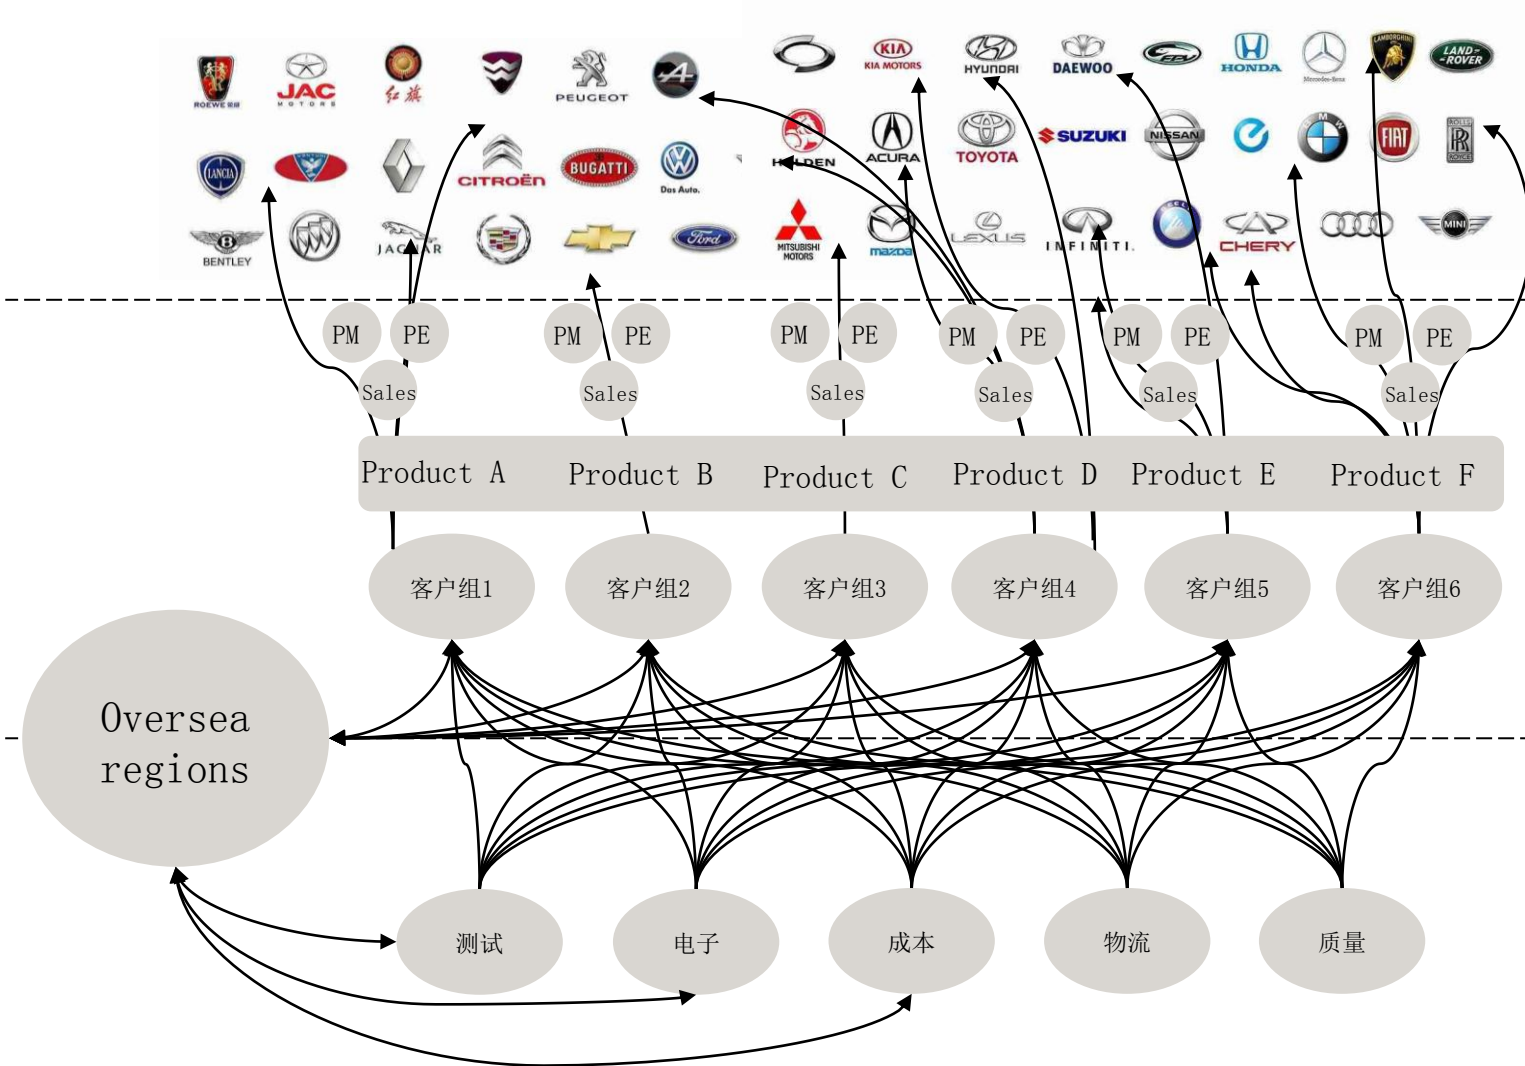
ROEWE JAC 红旗 PEUGEOT KIA KIA MOTORS HYUNDAI DAEWOO HONDA Mercedes-Benz LAMBORGHINI LAND ROVER

LANCIA CITROËN BUGATTI Das Auto. HOLDEN ACURA TOYOTA SUZUKI NISSAN FIAT ROLLS ROYCE

BENTLEY JAGUAR MITSUBISHI MOTORS mazda LEXUS INFINITI CHERY MINI

PM PE Sales PM PE Sales PM PE Sales PM PE Sales PM PE Sales PM PE Sales

Product A Product B Product C Product D Product E Product F

客户组1 客户组2 客户组3 客户组4 客户组5 客户组6

Oversea regions

测试 电子 成本 物流 质量